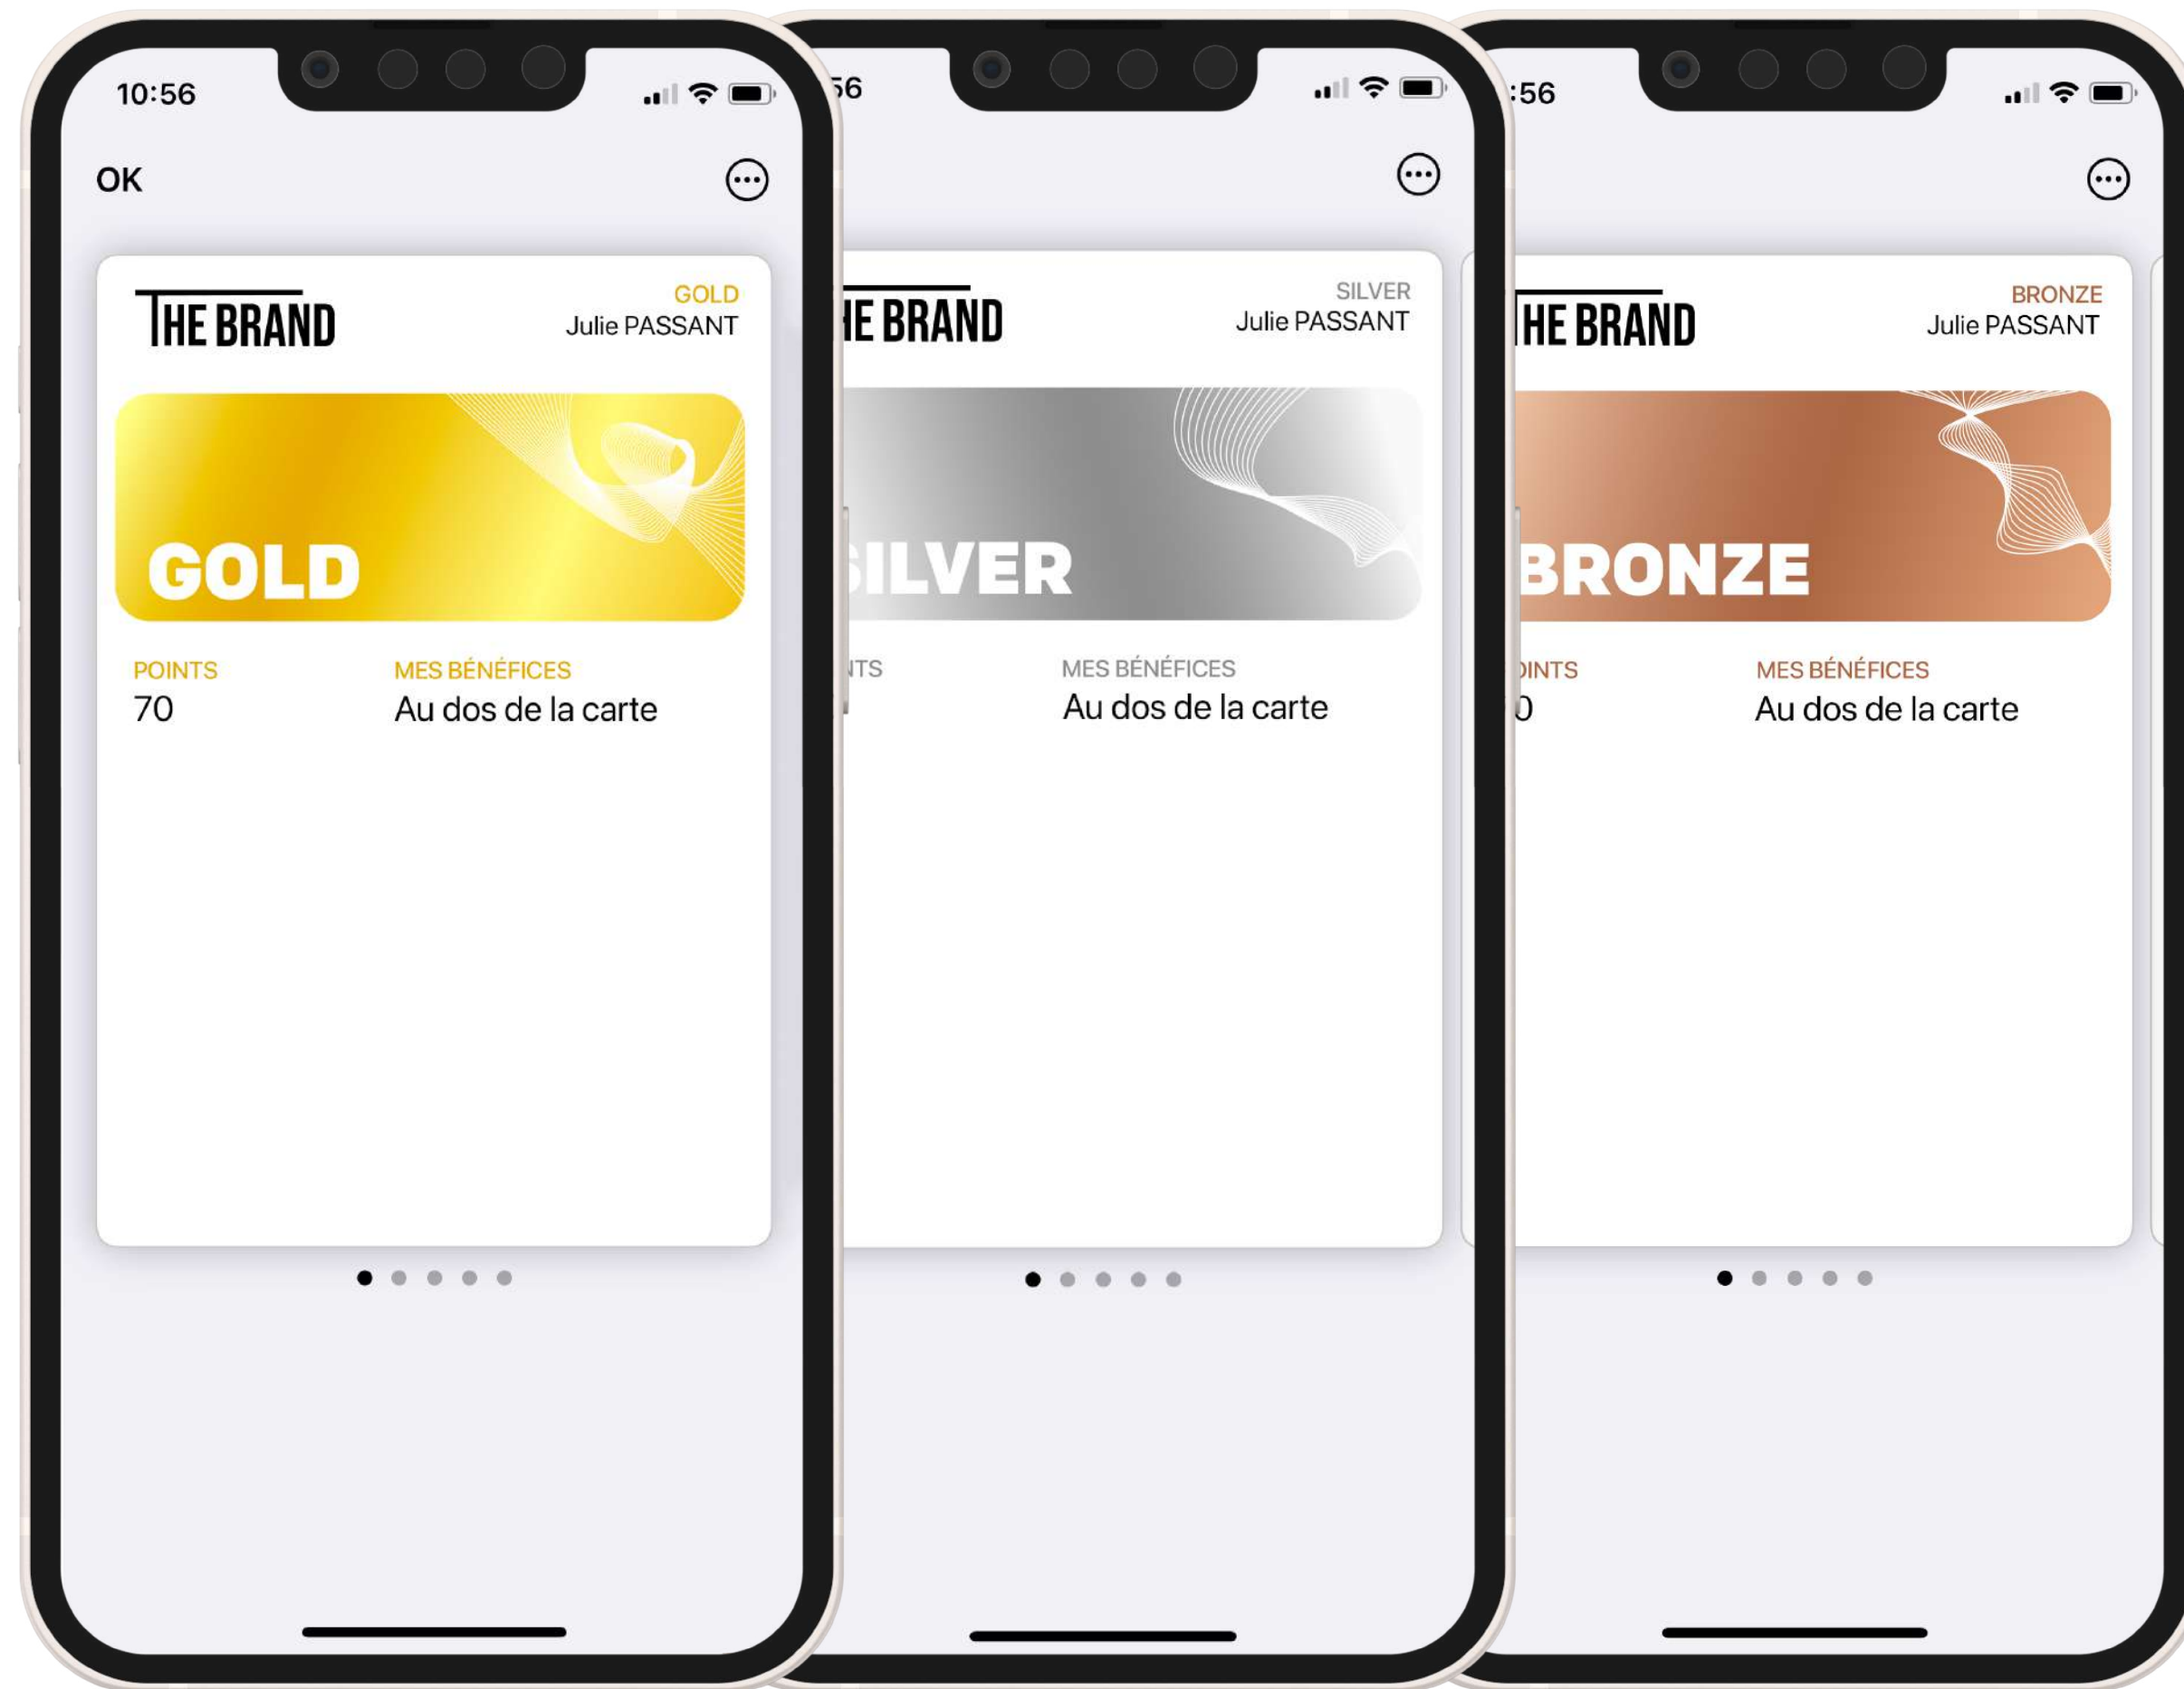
10:56

OK

THE BRAND

GOLD
Julie PASSANT

GOLD

POINTS
70

MES BÉNÉFICES
Au dos de la carte

56

HE BRAND

SILVER
Julie PASSANT

SILVER

NTS

MES BÉNÉFICES
Au dos de la carte

:56

HE BRAND

BRONZE
Julie PASSANT

BRONZE

OINTS
0

MES BÉNÉFICES
Au dos de la carte